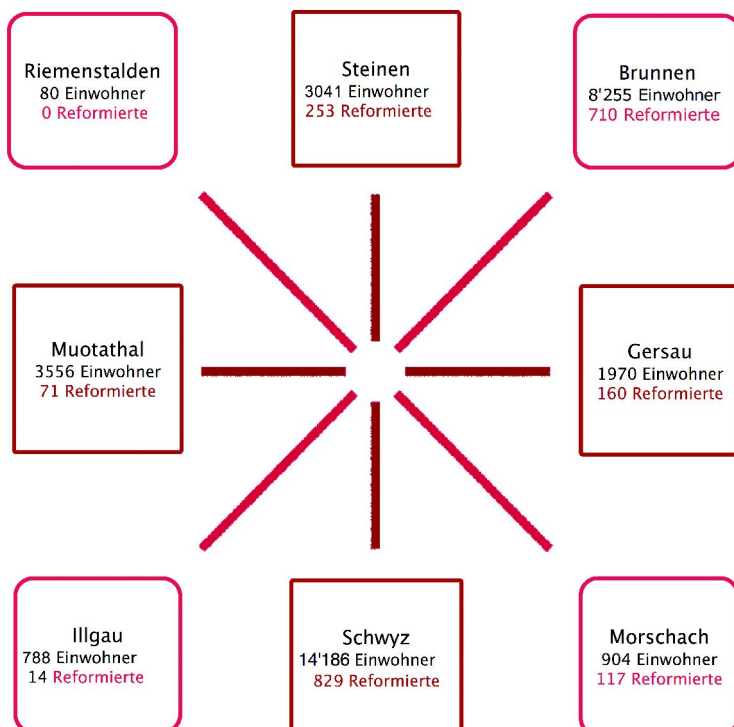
Riemenstalden
80 Einwohner
0 Reformierte

Steinen
3041 Einwohner
253 Reformierte

Brunnen
8'255 Einwohner
710 Reformierte

Muotathal
3556 Einwohner
71 Reformierte

Gersau
1970 Einwohner
160 Reformierte

Illgau
788 Einwohner
14 Reformierte

Schwyz
14'186 Einwohner
829 Reformierte

Morschach
904 Einwohner
117 Reformierte